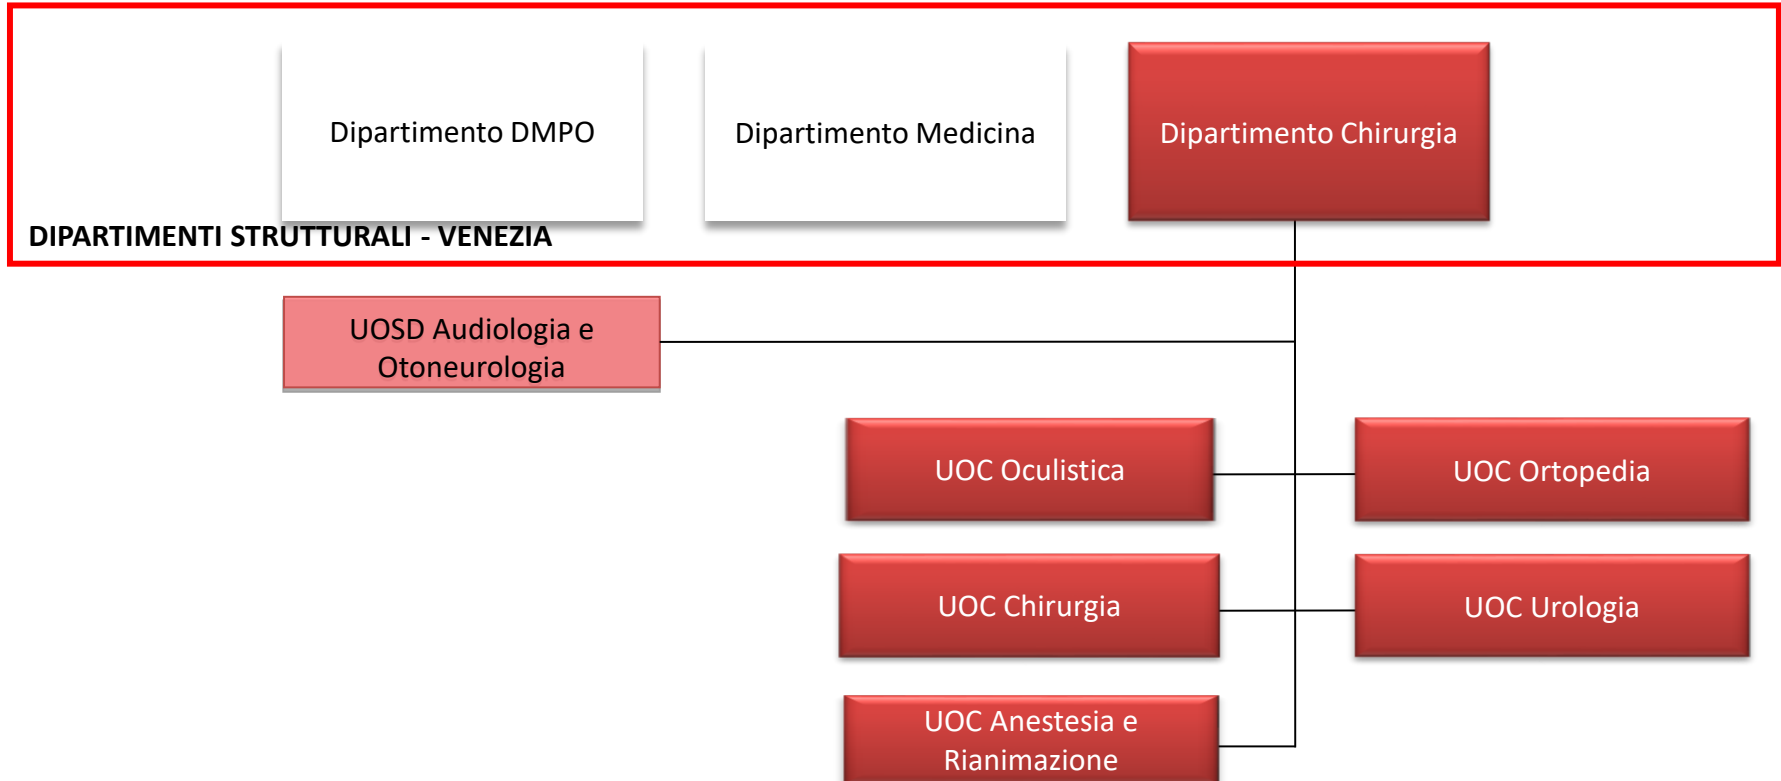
Dipartimento DMPO

Dipartimento Medicina

Dipartimento Chirurgia

DIPARTIMENTI STRUTTURALI - VENEZIA

UOSD Audiologia e Otoneurologia

UOC Oculistica

UOC Ortopedia

UOC Chirurgia

UOC Urologia

UOC Anestesia e Rianimazione